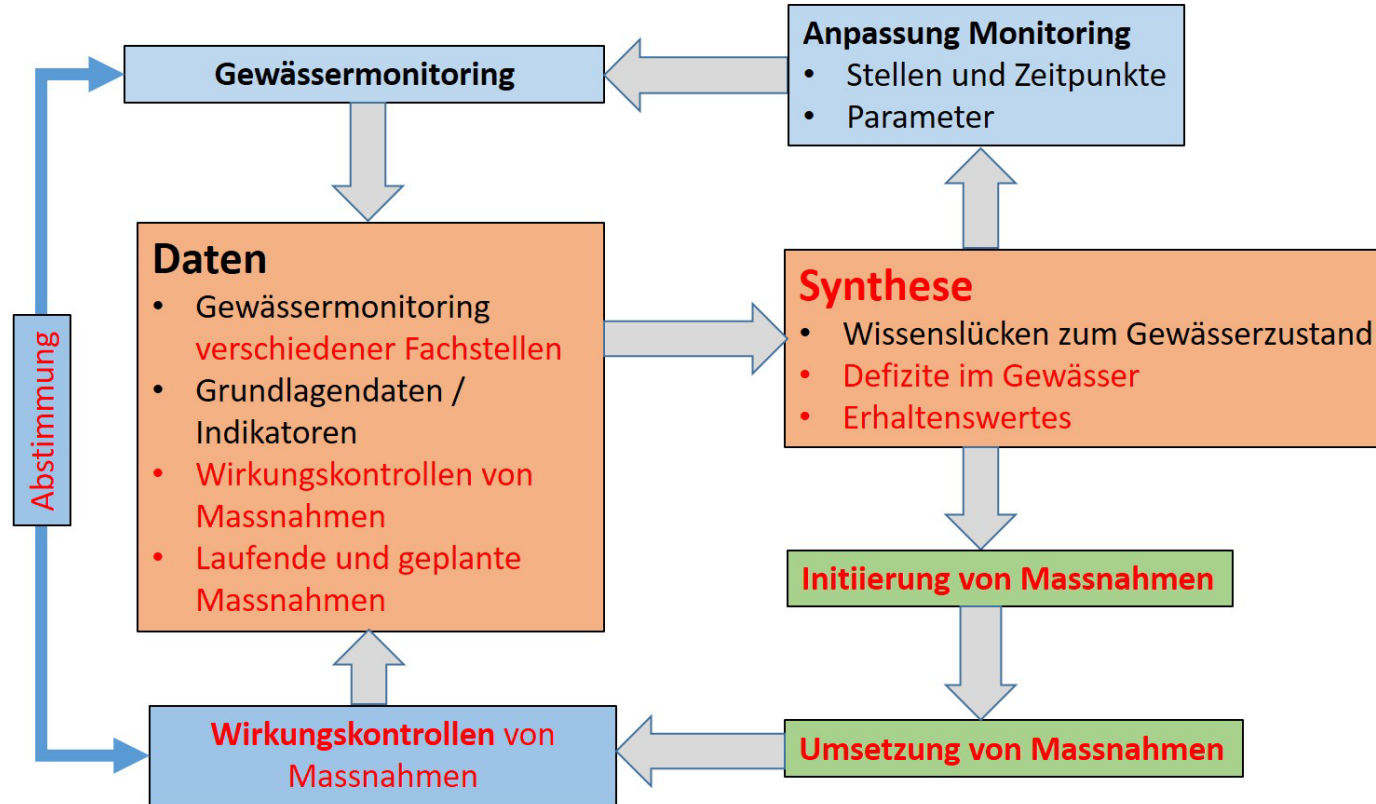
Gewässermonitoring

Anpassung Monitoring
• Stellen und Zeitpunkte
• Parameter

Daten
• Gewässermonitoring verschiedener Fachstellen
• Grundlagendaten / Indikatoren
• Wirkungskontrollen von Massnahmen
• Laufende und geplante Massnahmen

Synthese
• Wissenslücken zum Gewässerzustand
• Defizite im Gewässer
• Erhaltenswertes

Abstimmung

Initiierung von Massnahmen

Wirkungskontrollen von Massnahmen

Umsetzung von Massnahmen